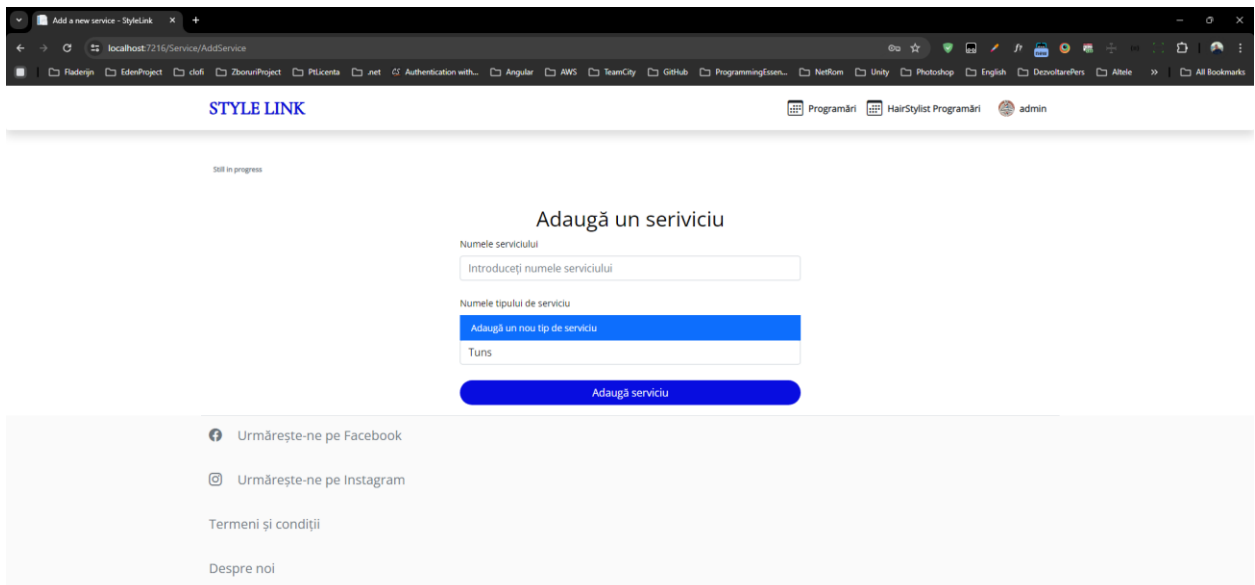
Add a new service - StyleLink

localhost:7216/Service/AddService

Fladerijn | EdenProject | clofi | ZboruriProject | PtLicenta | .net | Authentication with... | Angular | AWS | TeamCity | GitHub | ProgrammingEssen... | NetRom | Unity | Photoshop | English | DezvoltarePers | Altele | » | All Bookmarks

STYLE LINK

Programări | HairStylist Programări | admin

Still in progress

Adaugă un seriviciu

Numele serviciului

Introduceți numele serviciului

Numele tipului de serviciu

Adaugă un nou tip de serviciu

Tuns

Adaugă serviciu

Urmărește-ne pe Facebook

Urmărește-ne pe Instagram

Termeni și condiții

Despre noi